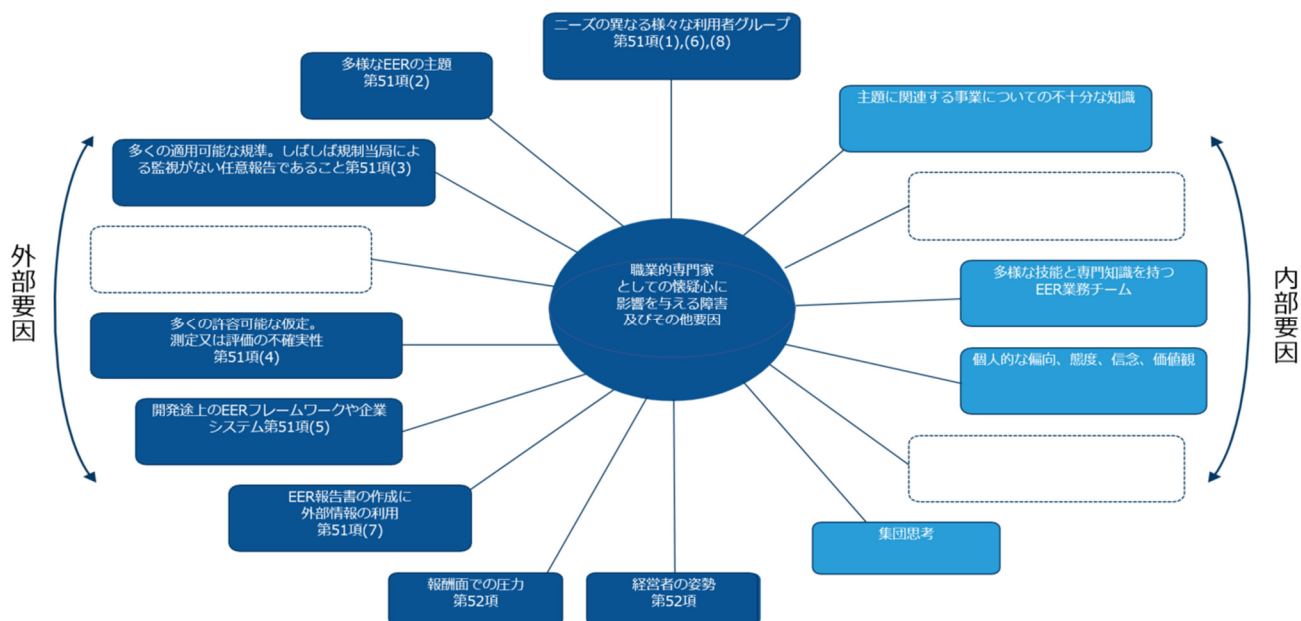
ニーズの異なる様々な利用者グループ
第51項(1),(6),(8)

多様なEERの主題
第51項(2)

主題に関連する事業についての不十分な知識

多くの適用可能な規準。しばしば規制当局による監視がない任意報告であること第51項(3)

外部要因

内部要因

職業的専門家としての懐疑心に影響を与える障害及びその他要因

多様な技能と専門知識を持つEER業務チーム

多くの許容可能な仮定。測定又は評価の不確実性
第51項(4)

個人的な偏向、態度、信念、価値観

開発途上のEERフレームワークや企業システム第51項(5)

EER報告書の作成に外部情報の利用
第51項(7)

集団思考

報酬面での圧力
第52項

経営者の姿勢
第52項